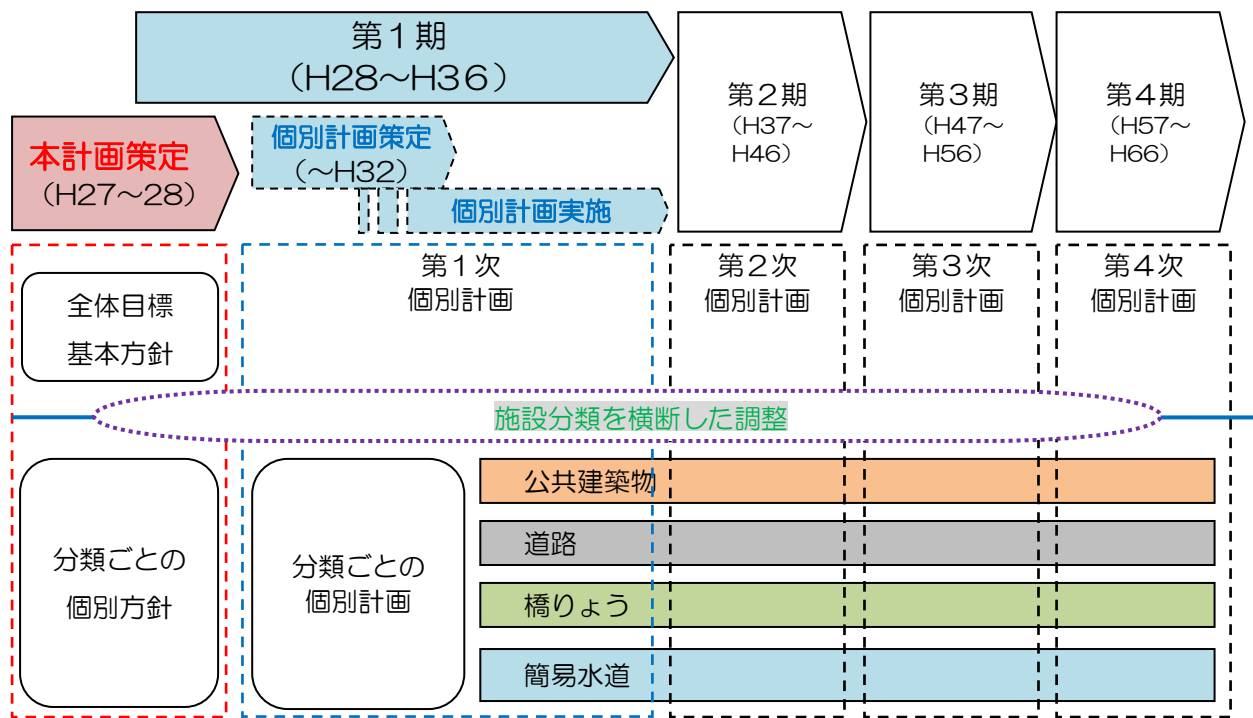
第１期
（H28～H36）

第２期
（H37～H46）

第３期
（H47～H56）

第４期
（H57～H66）

本計画策定
（H27～28）

個別計画策定
（～H32）

個別計画実施

全体目標
基本方針

第１次
個別計画

第２次
個別計画

第３次
個別計画

第４次
個別計画

施設分類を横断した調整

分類ごとの
個別方針

分類ごとの
個別計画

公共建築物

道路

橋りょう

簡易水道